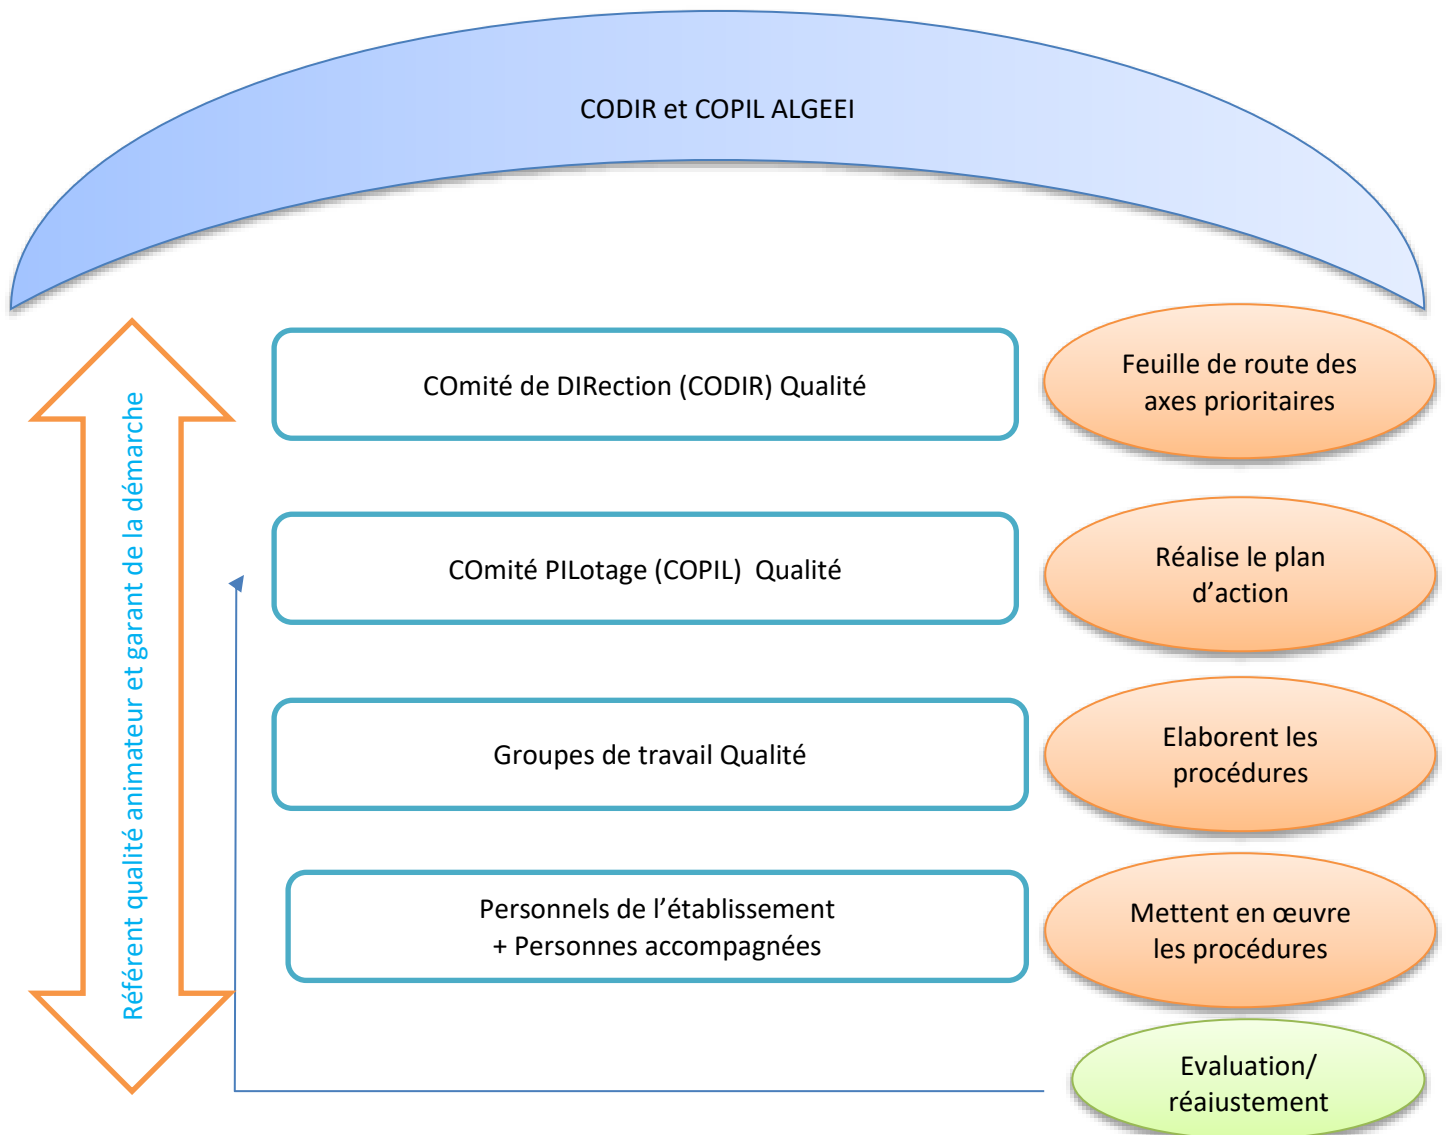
CODIR et COPIL ALGEEI

Référent qualité animateur et garant de la démarche

COmité de DIRection (CODIR) Qualité

Feuille de route des axes prioritaires

COmité PILotage (COPIL) Qualité

Réalise le plan d’action

Groupes de travail Qualité

Elaborent les procédures

Personnels de l’établissement
+ Personnes accompagnées

Mettent en œuvre les procédures

Evaluation/ réajustement